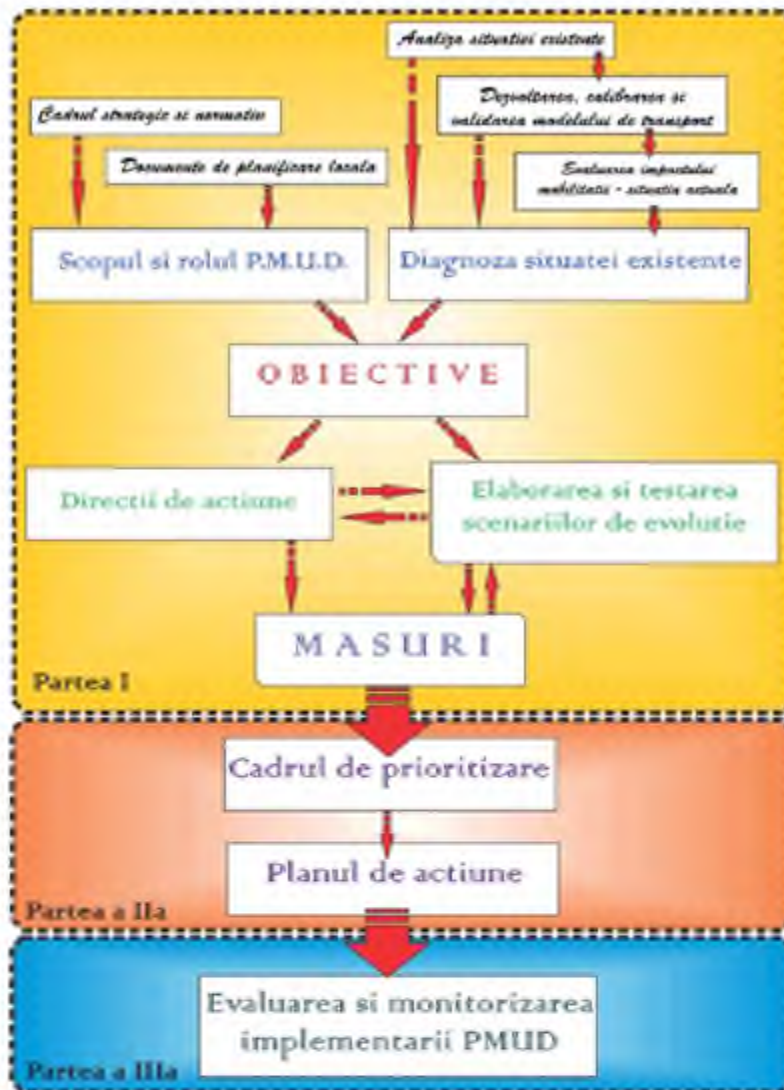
Analiza situatiei existente

Cadrul strategic si normativ

Dezvoltarea, calibrarea si validarea modelului de transport

Documente de planificare locala

Evaluarea impactului mobilitatii - situatia actuala

Scopul si rolul P.M.U.D.

Diagnoza situatei existente

OBIECTIVE

Directii de actiune

Elaborarea si testarea scenariilor de evolutie

MASURI

Partea I

Cadrul de prioritizare

Planul de actiune

Partea a IIa

Evaluarea si monitorizarea implementarii PMUD

Partea a IIIa